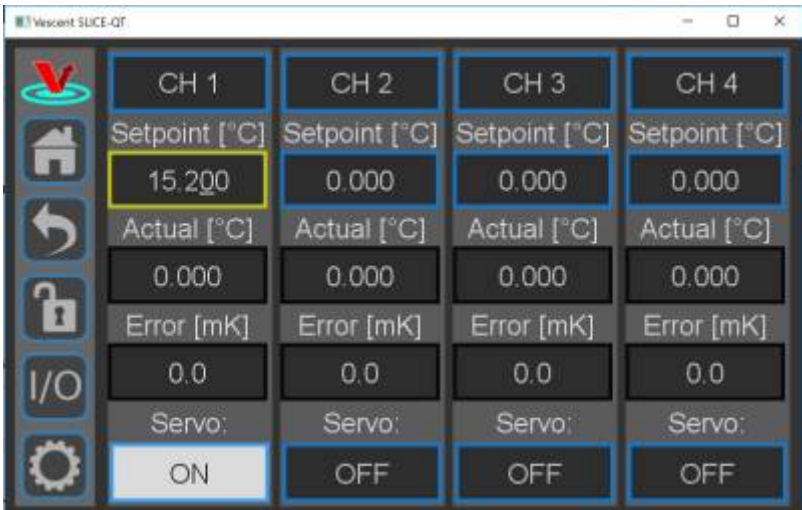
Vescent SLICE-QT

I/O

| CH 1 | CH 2 | CH 3 | CH 4 |
|---|---|---|---|
| Setpoint [°C] | Setpoint [°C] | Setpoint [°C] | Setpoint [°C] |
| 15.200 | 0.000 | 0.000 | 0.000 |
| Actual [°C] | Actual [°C] | Actual [°C] | Actual [°C] |
| 0.000 | 0.000 | 0.000 | 0.000 |
| Error [mK] | Error [mK] | Error [mK] | Error [mK] |
| 0.0 | 0.0 | 0.0 | 0.0 |
| Servo: | Servo: | Servo: | Servo: |
| ON | OFF | OFF | OFF |